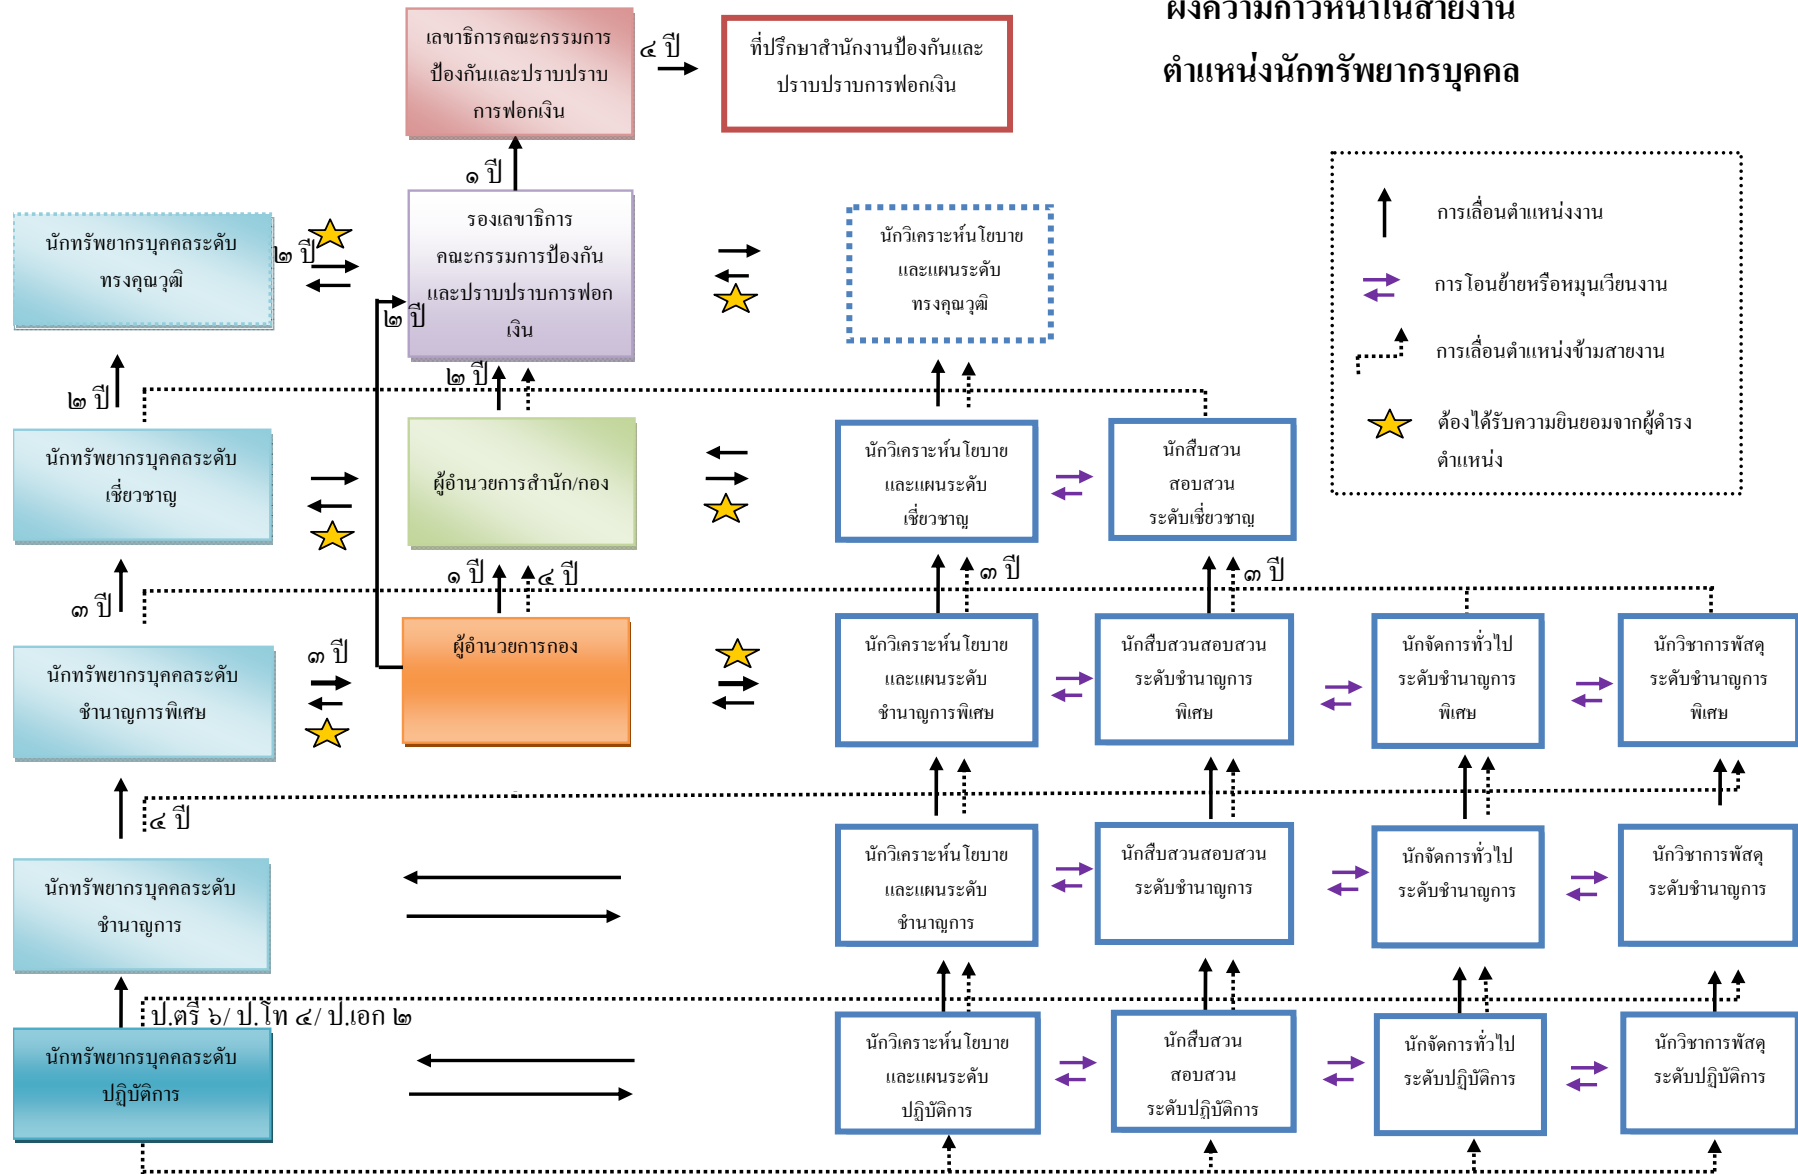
ผังความก้าวหน้าในสายงาน
ตำแหน่งนักทรัพยากรบุคคล

เลขาธิการคณะกรรมการป้องกันและปราบปรามการฟอกเงิน

๔ ปี

ที่ปรึกษาสำนักงานป้องกันและปราบปรามการฟอกเงิน

๑ ปี

รองเลขาธิการคณะกรรมการป้องกันและปราบปรามการฟอกเงิน

นักทรัพยากรบุคคลระดับทรงคุณวุฒิ

๒ ปี

๒ ปี

นักวิเคราะห์นโยบายและแผนระดับทรงคุณวุฒิ

การเลื่อนตำแหน่งงาน

การโอนย้ายหรือหมุนเวียนงาน

การเลื่อนตำแหน่งข้ามสายงาน

ต้องได้รับความยินยอมจากผู้ดำรงตำแหน่ง

๒ ปี

๒ ปี

นักทรัพยากรบุคคลระดับเชี่ยวชาญ

ผู้อำนวยการสำนัก/กอง

นักวิเคราะห์นโยบายและแผนระดับเชี่ยวชาญ

นักสืบสวนสอบสวนระดับเชี่ยวชาญ

๓ ปี

๑ ปี

๔ ปี

๓ ปี

๓ ปี

นักทรัพยากรบุคคลระดับชำนาญการพิเศษ

๓ ปี

ผู้อำนวยการกอง

นักวิเคราะห์นโยบายและแผนระดับชำนาญการพิเศษ

นักสืบสวนสอบสวนระดับชำนาญการพิเศษ

นักจัดการทั่วไประดับชำนาญการพิเศษ

นักวิชาการพัสดุระดับชำนาญการพิเศษ

๔ ปี

นักทรัพยากรบุคคลระดับชำนาญการ

นักวิเคราะห์นโยบายและแผนระดับชำนาญการ

นักสืบสวนสอบสวนระดับชำนาญการ

นักจัดการทั่วไประดับชำนาญการ

นักวิชาการพัสดุระดับชำนาญการ

ป.ตรี ๖/ ป.โท ๔/ ป.เอก ๒

นักทรัพยากรบุคคลระดับปฏิบัติการ

นักวิเคราะห์นโยบายและแผนระดับปฏิบัติการ

นักสืบสวนสอบสวนระดับปฏิบัติการ

นักจัดการทั่วไประดับปฏิบัติการ

นักวิชาการพัสดุระดับปฏิบัติการ